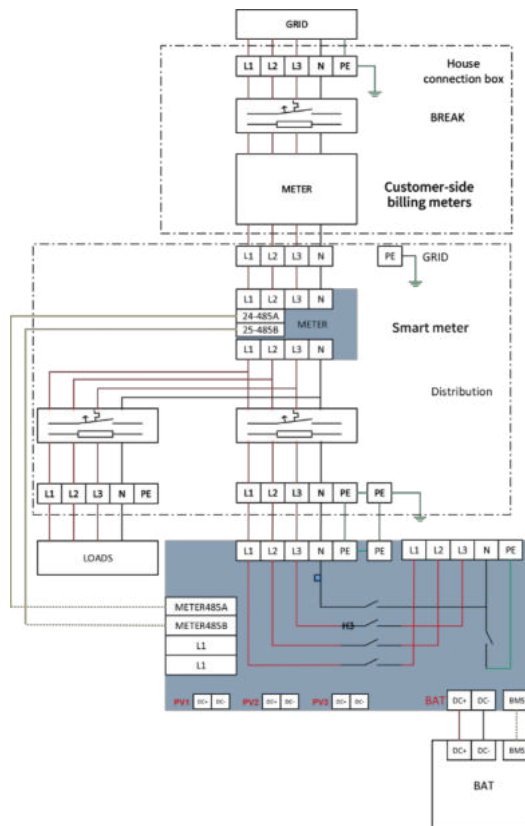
GRID

L1 L2 L3 N PE

House connection box

BREAK

METER

Customer-side billing meters

L1 L2 L3 N

PE GRID

L1 L2 L3 N

24-485A

25-485B

METER

L1 L2 L3 N

Smart meter

Distribution

L1 L2 L3 N PE

L1 L2 L3 N PE PE

LOADS

L1 L2 L3 N PE PE

L1 L2 L3 N PE

H3

METER485A

METER485B

L1

L1

PV1 DC+ DC-

PV2 DC+ DC-

PV3 DC+ DC-

BAT DC+ DC-

BMS

DC+ DC-

BMS

BAT